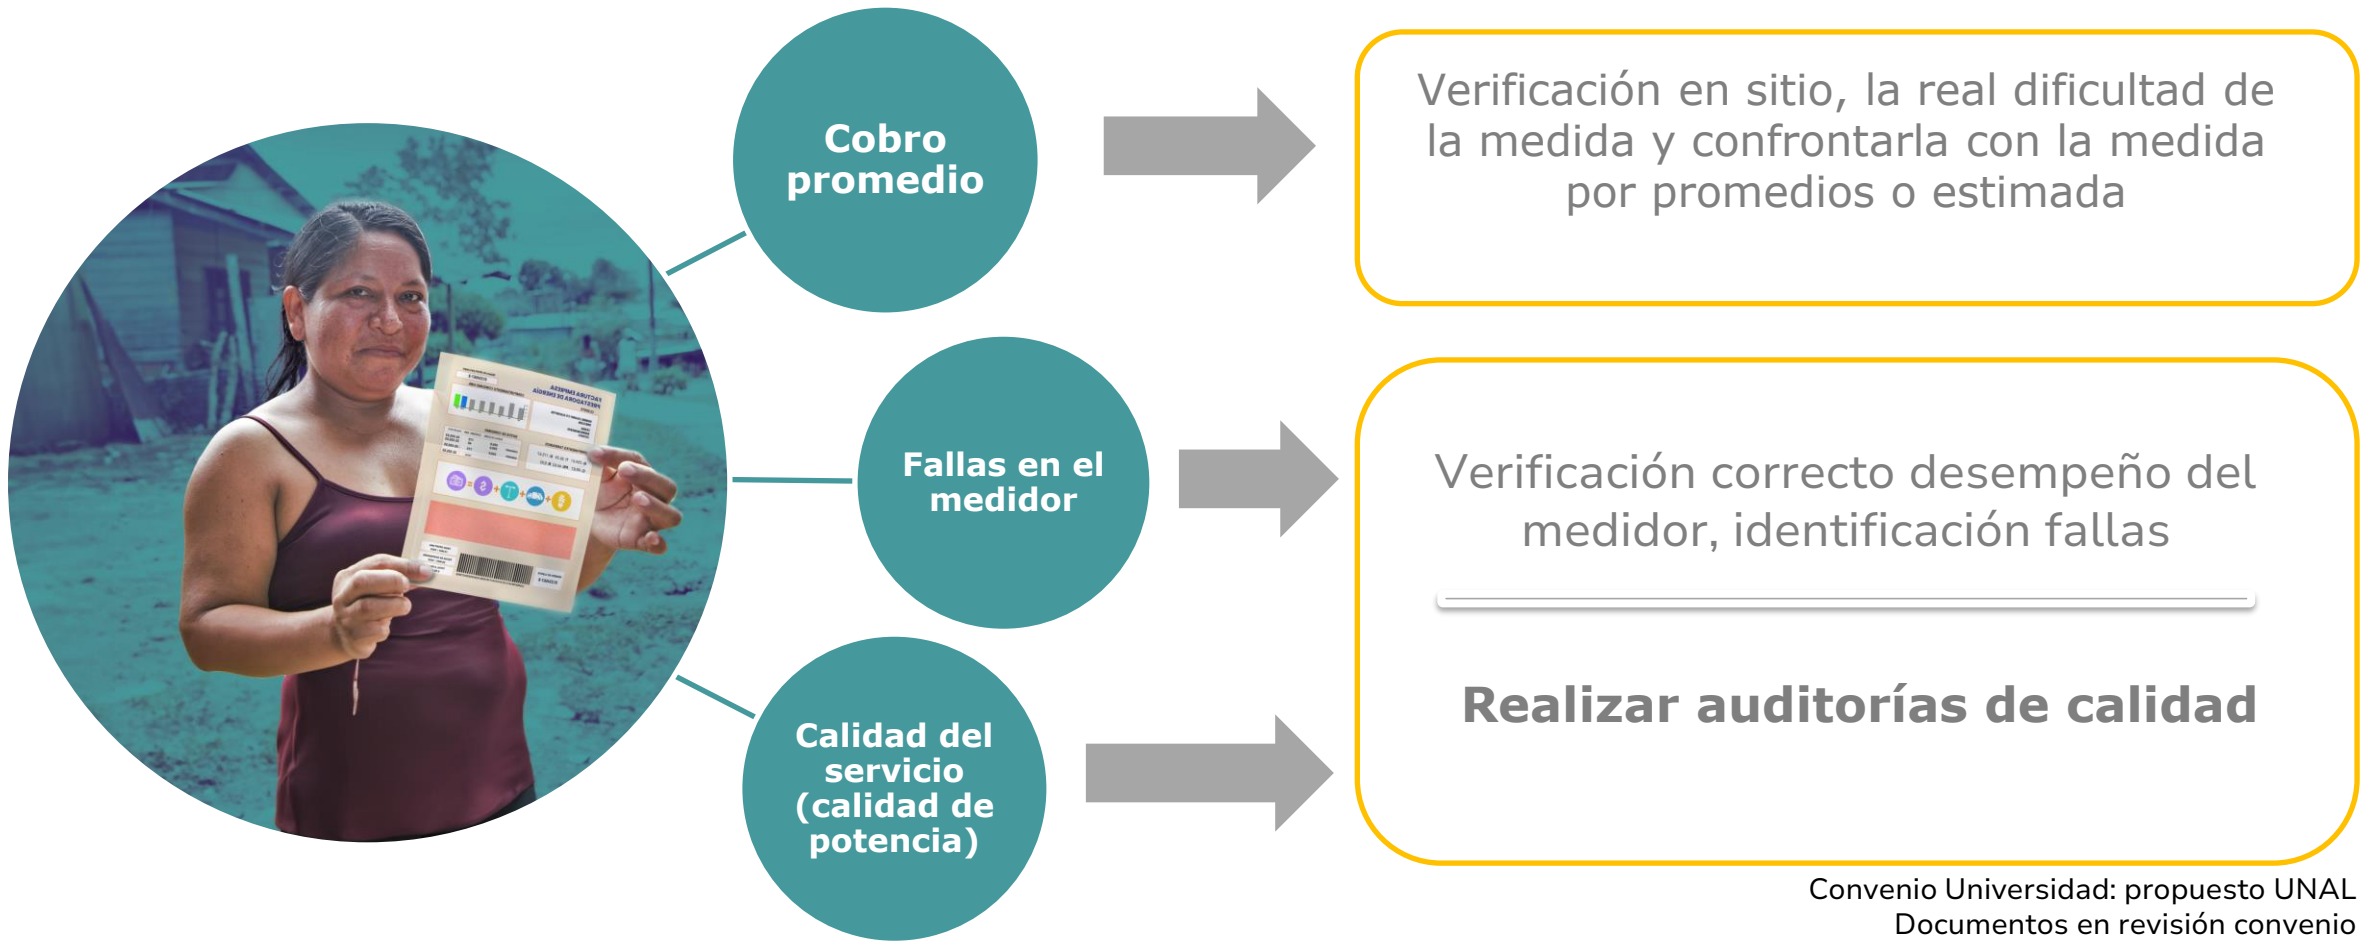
Cobro promedio

Verificación en sitio, la real dificultad de la medida y confrontarla con la medida por promedios o estimada

Fallas en el medidor

Verificación correcto desempeño del medidor, identificación fallas

Realizar auditorías de calidad

Calidad del servicio (calidad de potencia)

Convenio Universidad: propuesto UNAL
Documentos en revisión convenio